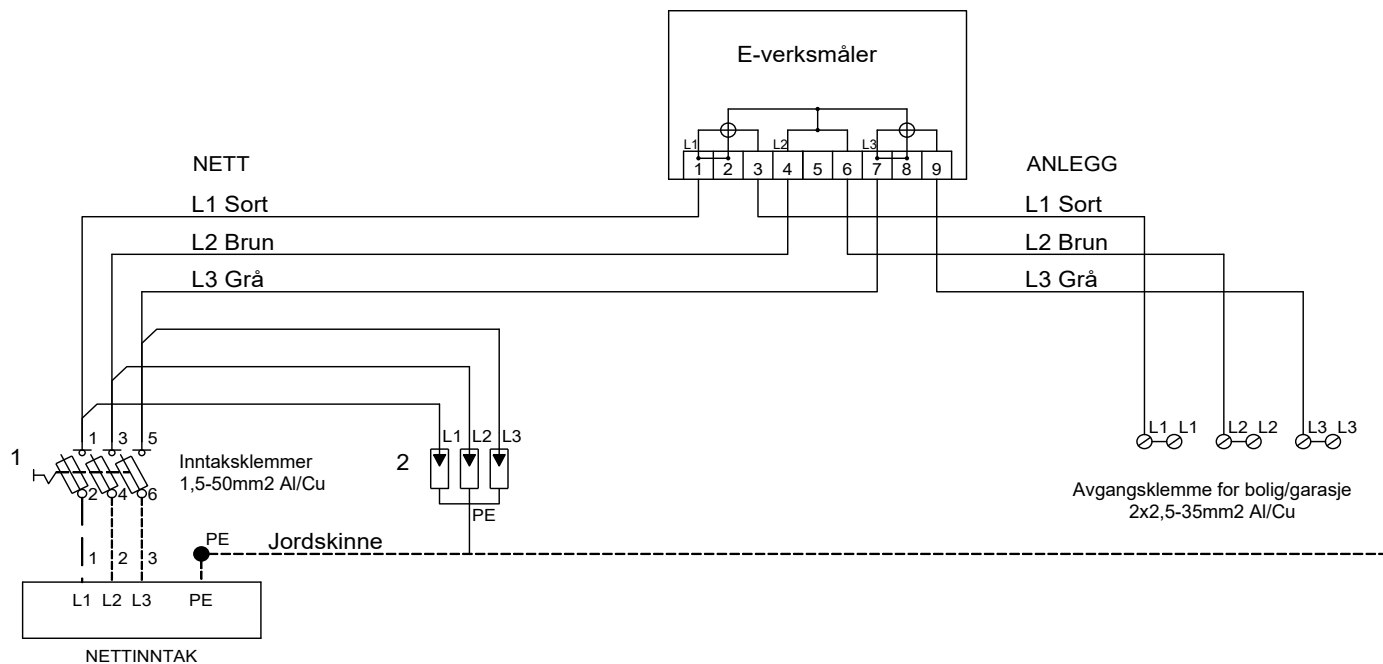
E-verksmåler

L1 L2 L3
1 2 3 4 5 6 7 8 9

NETT
L1 Sort
L2 Brun
L3 Grå

ANLEGG
L1 Sort
L2 Brun
L3 Grå

1 3 5
1
2 4 6
Inntaksklemmer
1,5-50mm2 Al/Cu

L1 L2 L3
2
PE

L1 L1 L2 L2 L3 L3

Avgangsklemme for bolig/garasje
2x2,5-35mm2 Al/Cu

PE
Jordskinne

1 2 3

L1 L2 L3 PE

NETTINNTAK